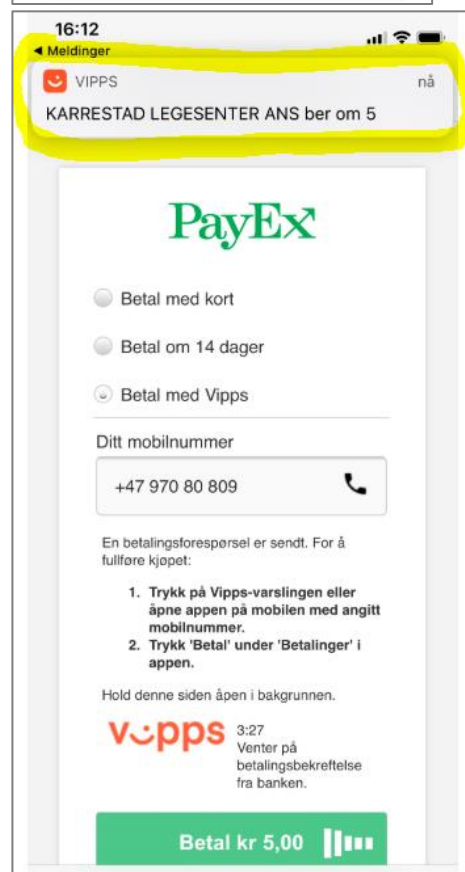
16:12
◂ Meldinger

VIPPS
nå
KARRESTAD LEGESENTER ANS ber om 5

PayEx

Betal med kort

Betal om 14 dager

Betal med Vipps

Ditt mobilnummer

+47 970 80 809

En betalingsforespørsel er sendt. For å fullføre kjøpet:

1. Trykk på Vipps-varslingen eller åpne appen på mobilen med angitt mobilnummer.
2. Trykk 'Betal' under 'Betalinger' i appen.

Hold denne siden åpen i bakgrunnen.

vipps
3:27
Venter på betalingsbekreftelse fra banken.

Betal kr 5,00